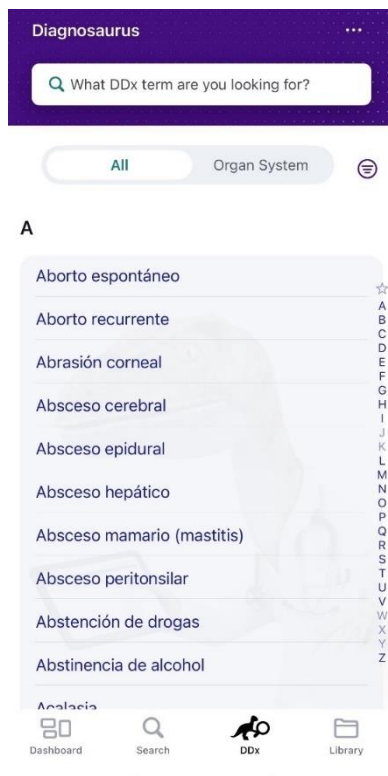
Diagnosaurus

What DDx term are you looking for?

All

Organ System

A

Aborto espontáneo

Aborto recurrente

Abrasión corneal

Absceso cerebral

Absceso epidural

Absceso hepático

Absceso mamario (mastitis)

Absceso peritonsilar

Abstención de drogas

Abstinencia de alcohol

Acalasia

☆ A B C D E F G H I J K L M N O P Q R S T U V W X Y Z

Dashboard Search DDx Library